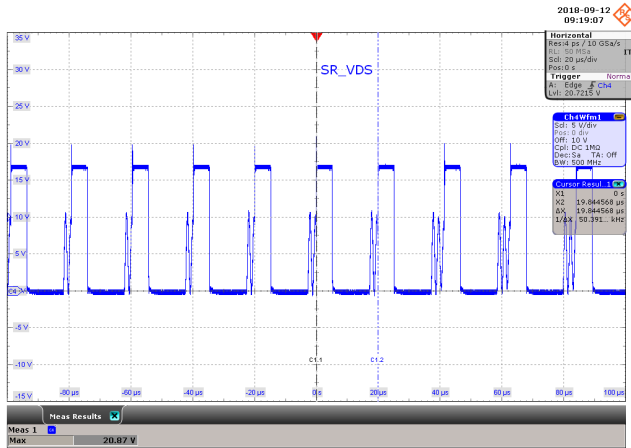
2018-09-12
09:19:07

35 V
30 V
25 V
20 V
15 V
10 V
5 V
C4
-5 V
-10 V
-15 V

SR_VDS

Horizontal
Res:4 ps / 10 GSa/s
RL: 50 MSa
Scl: 20 µs/div
Pos:0 s

Trigger
Norma
A: Edge Ch4
Lvl: 20.7215 V

Ch4Wfm1
Scl: 5 V/div
Pos: 0 div
Off: 10 V
Cpl: DC 1MΩ
Dec:Sa TA: Off
BW: 500 MHz

Cursor Resul. 1
X1 0 s
X2 19.844568 µs
ΔX 19.844568 µs
1/ΔX 50.391... kHz

C1.1
C1.2

-80 µs
-60 µs
-40 µs
-20 µs
0 s
20 µs
40 µs
60 µs
80 µs
100 µs

Meas Results
Meas 1
Max 20.87 V